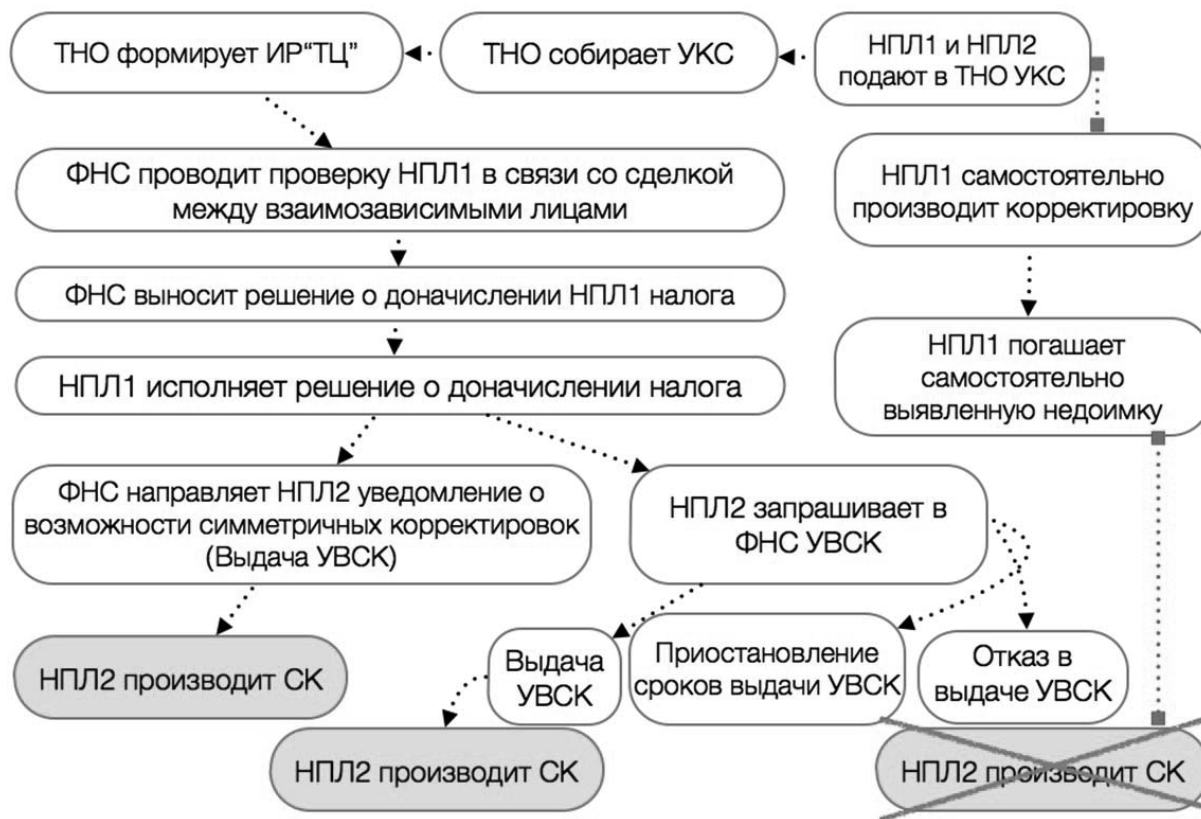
ТНО формирует ИР"ТЦ"

ТНО собирает УКС

НПЛ1 и НПЛ2 подают в ТНО УКС

ФНС проводит проверку НПЛ1 в связи со сделкой между взаимозависимыми лицами

НПЛ1 самостоятельно производит корректировку

ФНС выносит решение о доначислении НПЛ1 налога

НПЛ1 погашает самостоятельно выявленную недоимку

НПЛ1 исполняет решение о доначислении налога

ФНС направляет НПЛ2 уведомление о возможности симметричных корректировок (Выдача УВСК)

НПЛ2 запрашивает в ФНС УВСК

НПЛ2 производит СК

Выдача УВСК

Приостановление сроков выдачи УВСК

Отказ в выдаче УВСК

НПЛ2 производит СК

НПЛ2 производит СК